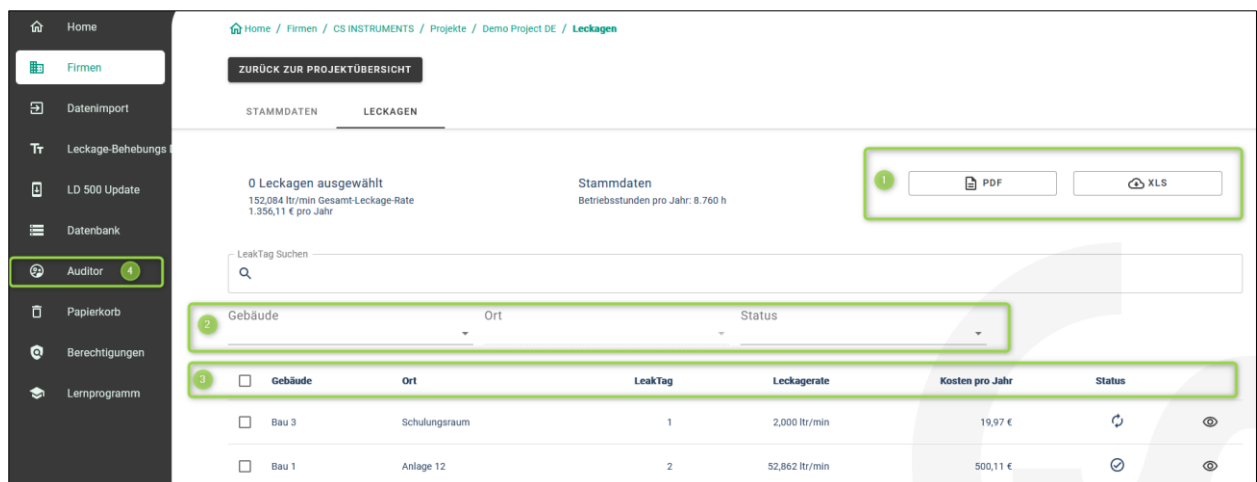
Home
Firmen
Datenimport
Leckage-Behebungs
LD 500 Update
Datenbank
Auditor 4
Papierkorb
Berechtigungen
Lernprogramm

Home / Firmen / CS INSTRUMENTS / Projekte / Demo Project DE / Leckagen

ZURÜCK ZUR PROJEKTÜBERSICHT

STAMMDATEN LECKAGEN

0 Leckagen ausgewählt
152,084 ltr/min Gesamt-Leckage-Rate
1.356,11 € pro Jahr

Stammdaten
Betriebsstunden pro Jahr: 8.760 h

1 PDF XLS

LeakTag Suchen

2 Gebäude Ort Status

| 3 | Gebäude | Ort | LeakTag | Leckagerate | Kosten pro Jahr | Status |
|---|---|---|---|---|---|---|
| | Bau 3 | Schulungsraum | 1 | 2,000 ltr/min | 19,97 € | |
| | Bau 1 | Anlage 12 | 2 | 52,862 ltr/min | 500,11 € | |